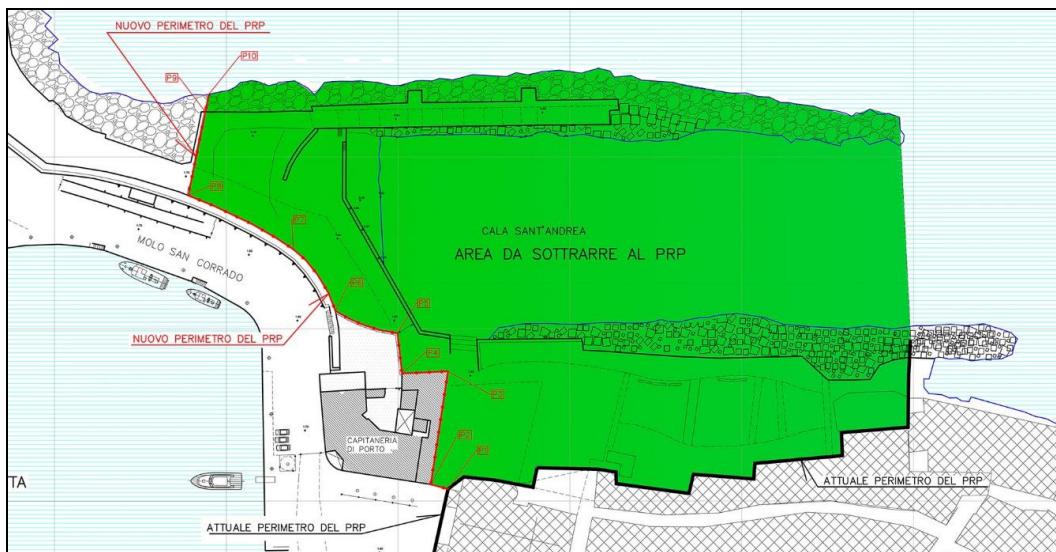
NUOVO PERIMETRO DEL PRP

P10

P9

P8

P7

P6

P5

P4

P3

P2

P1

MOLO SAN CORRADO

CALA SANT'ANDREA

AREA DA SOTTRARRE AL PRP

NUOVO PERIMETRO DEL PRP

CAPITANERIA DI PORTO

TA

ATTUALE PERIMETRO DEL PRP

ATTUALE PERIMETRO DEL PRP